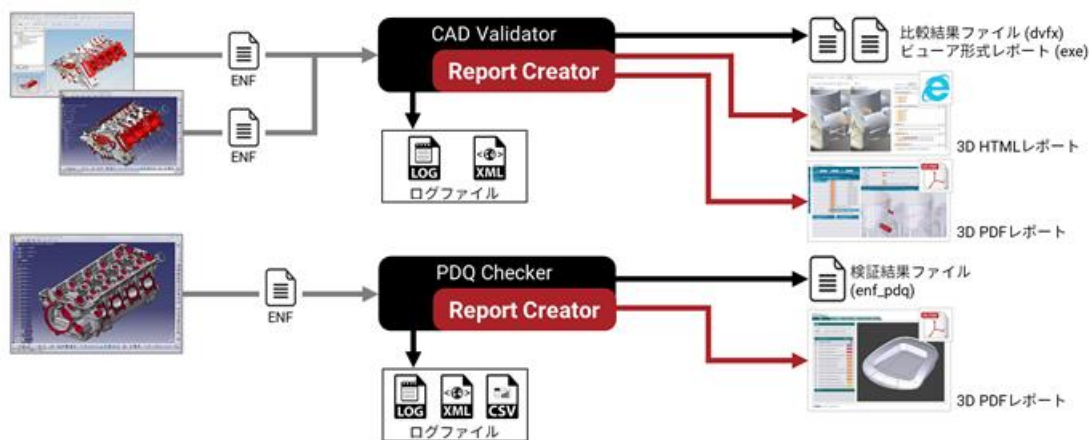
ENF

ENF

CAD Validator

Report Creator

LOG XML

ログファイル

比較結果ファイル (dvfx)
ビューア形式レポート (exe)

3D HTMLレポート

3D PDFレポート

ENF

PDQ Checker

Report Creator

LOG XML CSV

ログファイル

検証結果ファイル
(enf_pdq)

3D PDFレポート